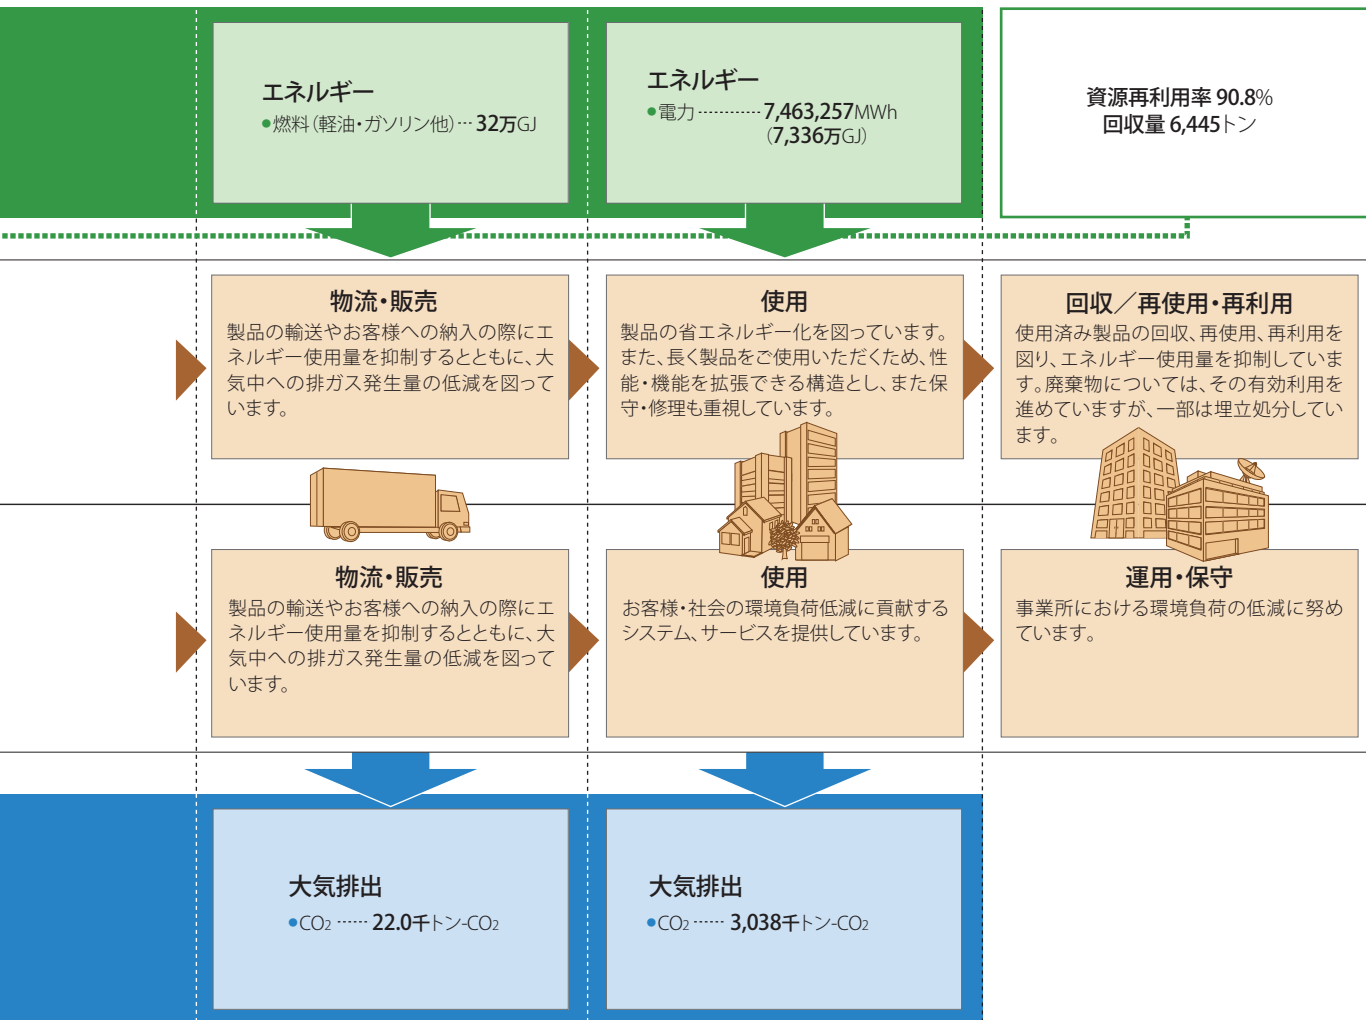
エネルギー
●燃料（軽油・ガソリン他）… 32万GJ

エネルギー
●電力 ………… 7,463,257MWh
（7,336万GJ）

資源再利用率 90.8%
回収量 6,445トン

物流・販売
製品の輸送やお客様への納入の際にエネルギー使用量を抑制するとともに、大気中への排ガス発生量の低減を図っています。

使用
製品の省エネルギー化を図っています。また、長く製品をご使用いただくため、性能・機能を拡張できる構造とし、また保守・修理も重視しています。

回収／再使用・再利用
使用済み製品の回収、再使用、再利用を図り、エネルギー使用量を抑制しています。廃棄物については、その有効利用を進めていますが、一部は埋立処分しています。

物流・販売
製品の輸送やお客様への納入の際にエネルギー使用量を抑制するとともに、大気中への排ガス発生量の低減を図っています。

使用
お客様・社会の環境負荷低減に貢献するシステム、サービスを提供しています。

運用・保守
事業所における環境負荷の低減に努めています。

大気排出
●$CO_2$ …… 22.0千トン-$CO_2$

大気排出
●$CO_2$ …… 3,038千トン-$CO_2$